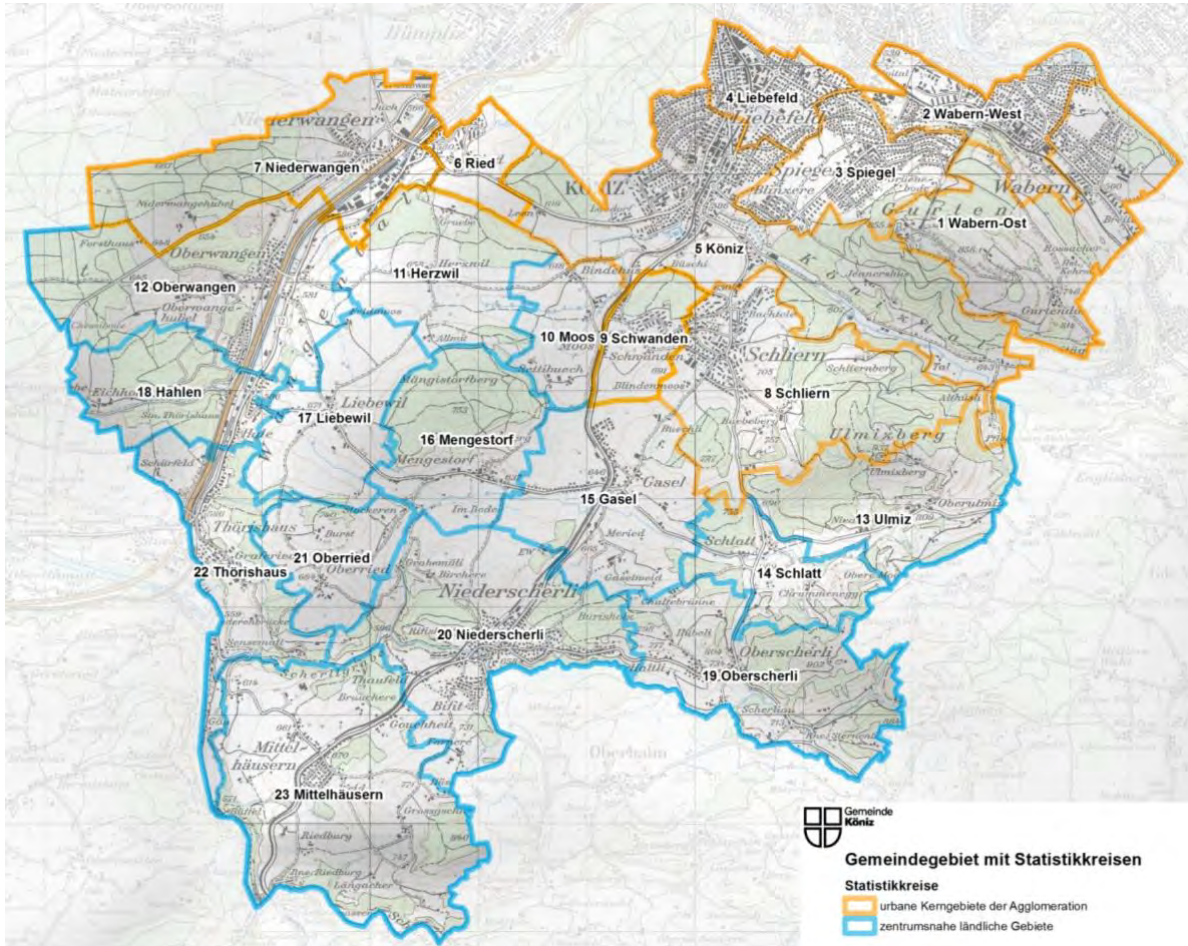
4 Liebefeld
2 Wabern-West
7 Niederwangen
6 Ried
3 Spiegel
1 Wabern-Ost
5 Köniz
11 Herzwil
12 Oberwangen
10 Moos
9 Schwanden
8 Schliern
18 Hahlen
17 Liebewil
16 Mengestorf
15 Gasel
13 Ulmiz
14 Schlatt
21 Oberried
22 Thörishaus
20 Niederscherli
19 Oberscherli
23 Mittelhäusern

Niederwangen
Liebefeld
Köniz
Wabern
Spiegel
Gurten
Oberwangen
Liebewil
Schliern
Ulmizberg
Mengestorf
Gasel
Thörishaus
Oberried
Niederscherli
Oberscherli
Mittelhäusern

Gemeinde Köniz

Gemeindegebiet mit Statistikkreisen

Statistikkreise
urbane Kerngebiete der Agglomeration
zentrumsnahe ländliche Gebiete